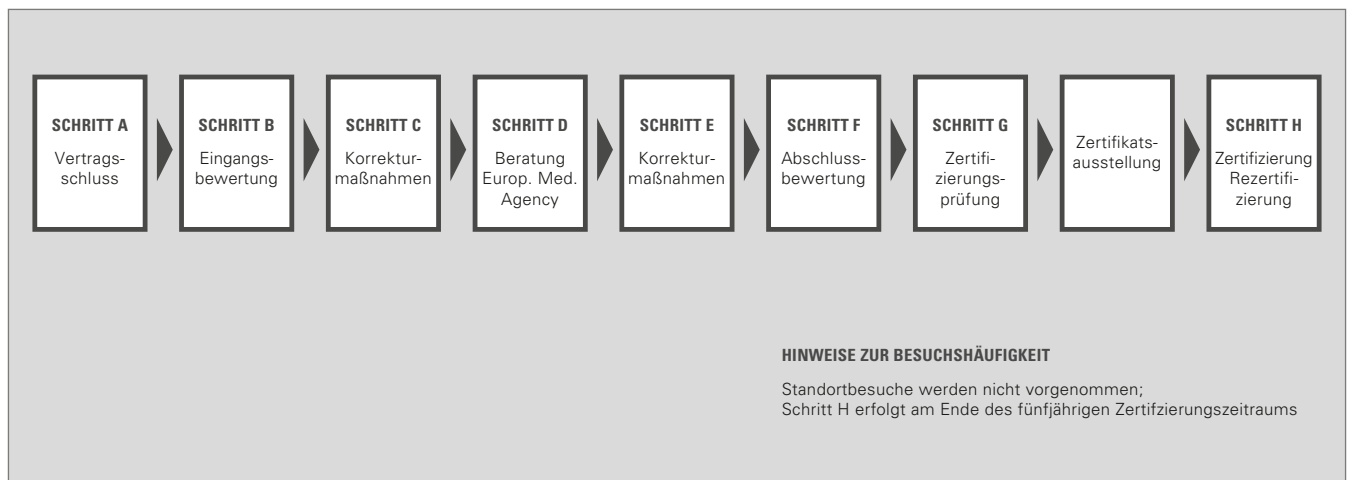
SCHRITT A
Vertragsschluss

SCHRITT B
Eingangsbewertung

SCHRITT C
Korrekturmaßnahmen

SCHRITT D
Beratung Europ. Med. Agency

SCHRITT E
Korrekturmaßnahmen

SCHRITT F
Abschlussbewertung

SCHRITT G
Zertifizierungsprüfung

Zertifikatsausstellung

SCHRITT H
Zertifizierung Rezertifizierung

HINWEISE ZUR BESUCHSHÄUFIGKEIT

Standortbesuche werden nicht vorgenommen;
Schritt H erfolgt am Ende des fünfjährigen Zertifzierungszeitraums